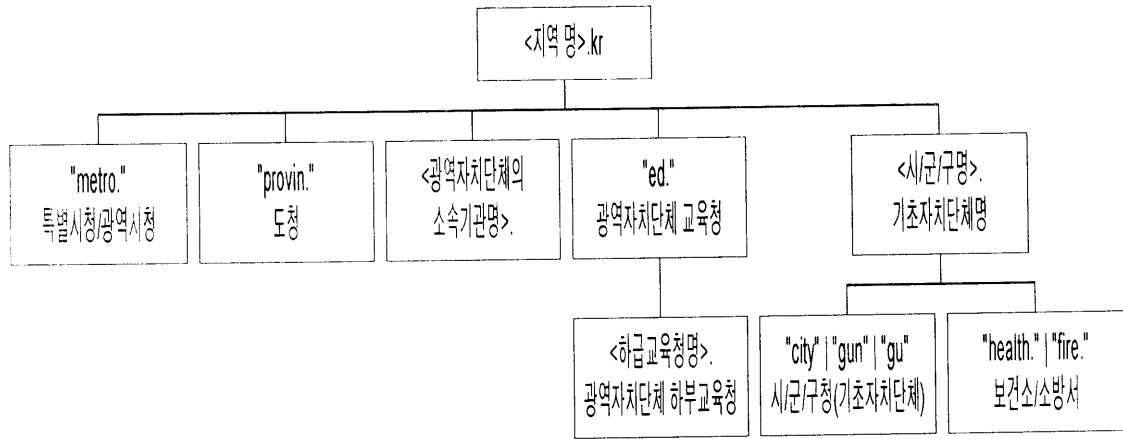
<지역 명>.kr

"metro."
특별시청/광역시청

"provin."
도청

<광역자치단체의
소속기관명>.

"ed."
광역자치단체 교육청

<시/군/구명>.
기초자치단체명

<하급교육청명>.
광역자치단체 하부교육청

"city" | "gun" | "gu"
시/군/구청(기초자치단체)

"health." | "fire."
보건소/소방서